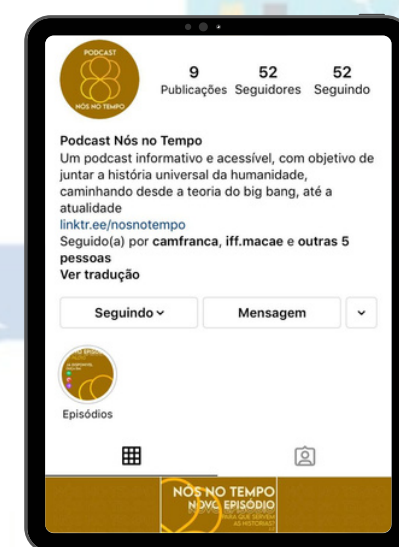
PODCAST
NÓS NO TEMPO

9
Publicações

52
Seguidores

52
Seguindo

Podcast Nós no Tempo
Um podcast informativo e acessível, com objetivo de juntar a história universal da humanidade, caminhando desde a teoria do big bang, até a atualidade
linktr.ee/nosnotempo
Seguido(a) por camfranca, iff.macae e outras 5 pessoas
Ver tradução

Seguindo
Mensagem

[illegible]

Episódios

NÓS NO TEMPO
NOVO EPISÓDIO
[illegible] PARA QUE SERVEM AS HISTÓRIAS?